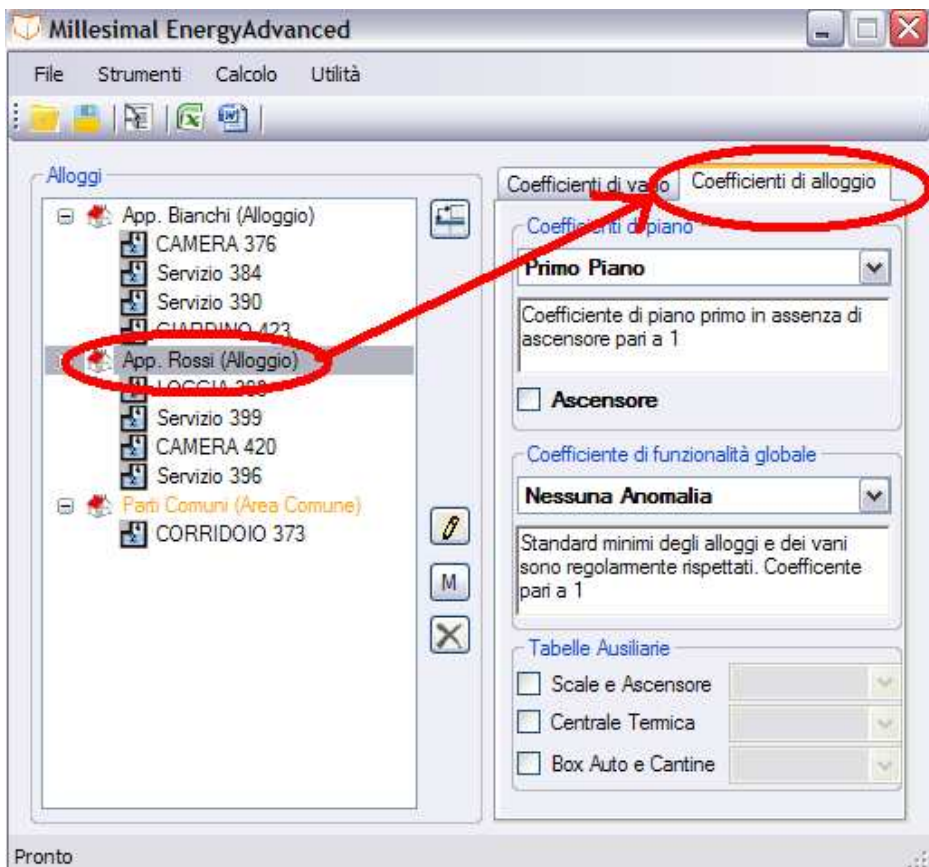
Millesimal EnergyAdvanced

File Strumenti Calcolo Utilità

Alloggi

App. Bianchi (Alloggio)
CAMERA 376
Servizio 384
Servizio 390
GIARDINO 423
App. Rossi (Alloggio)
LOGGIA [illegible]
Servizio 399
CAMERA 420
Servizio 396
Parti Comuni (Area Comune)
CORRIDOIO 373

M

Coefficienti di vano
Coefficienti di alloggio

Coefficienti di piano
Primo Piano
Coefficiente di piano primo in assenza di ascensore pari a 1
Ascensore

Coefficiente di funzionalità globale
Nessuna Anomalia
Standard minimi degli alloggi e dei vani sono regolarmente rispettati. Coefficente pari a 1

Tabelle Ausiliarie
Scale e Ascensore
Centrale Termica
Box Auto e Cantine

Pronto